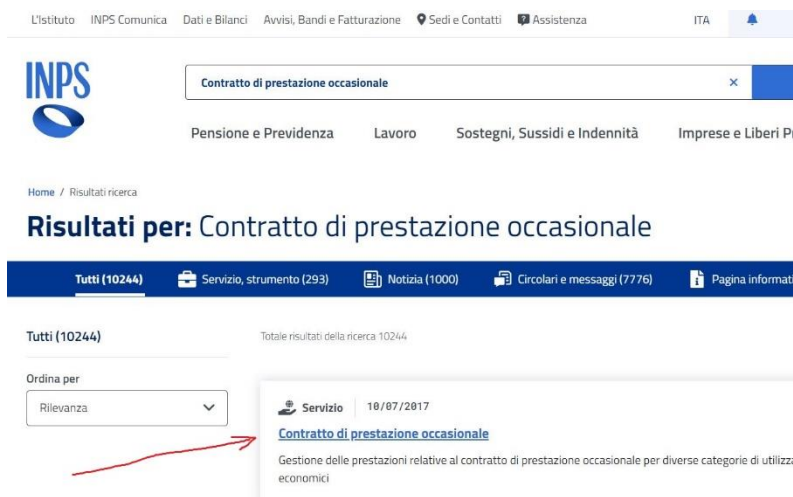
L'Istituto INPS Comunica Dati e Bilanci Avvisi, Bandi e Fatturazione Sedi e Contatti Assistenza ITA

INPS

Contratto di prestazione occasionale ×

Pensione e Previdenza Lavoro Sostegni, Sussidi e Indennità Imprese e Liberi Pr

Home / Risultati ricerca

Risultati per: Contratto di prestazione occasionale

Tutti (10244) Servizio, strumento (293) Notizia (1000) Circolari e messaggi (7776) Pagina informati

Tutti (10244)

Totale risultati della ricerca 10244

Ordina per

Rilevanza

Servizio 10/07/2017

Contratto di prestazione occasionale

Gestione delle prestazioni relative al contratto di prestazione occasionale per diverse categorie di utilizza economici